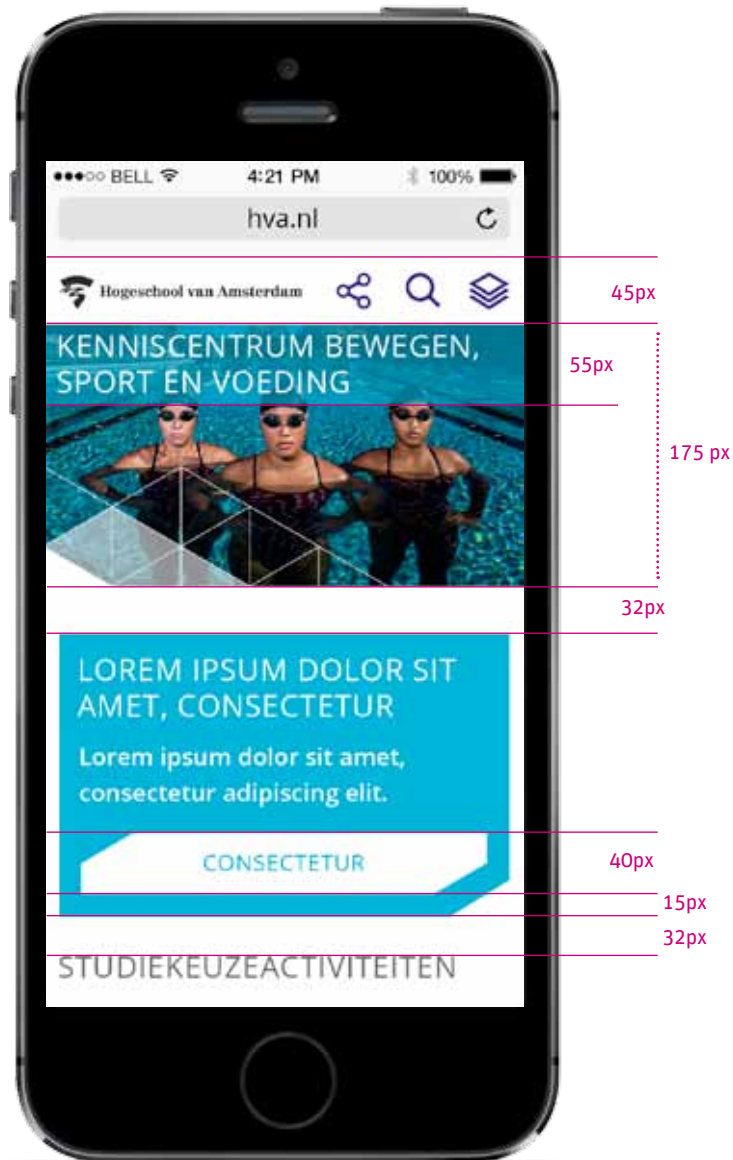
●●●○○ BELL 4:21 PM 100%

hva.nl

Hogeschool van Amsterdam

45px

KENNISCENTRUM BEWEGEN, SPORT EN VOEDING

55px

175 px

32px

LOREM IPSUM DOLOR SIT AMET, CONSECTETUR

Lorem ipsum dolor sit amet, consectetur adipiscing elit.

CONSECTETUR

40px

15px

32px

STUDIEKEUZEACTIVITEITEN